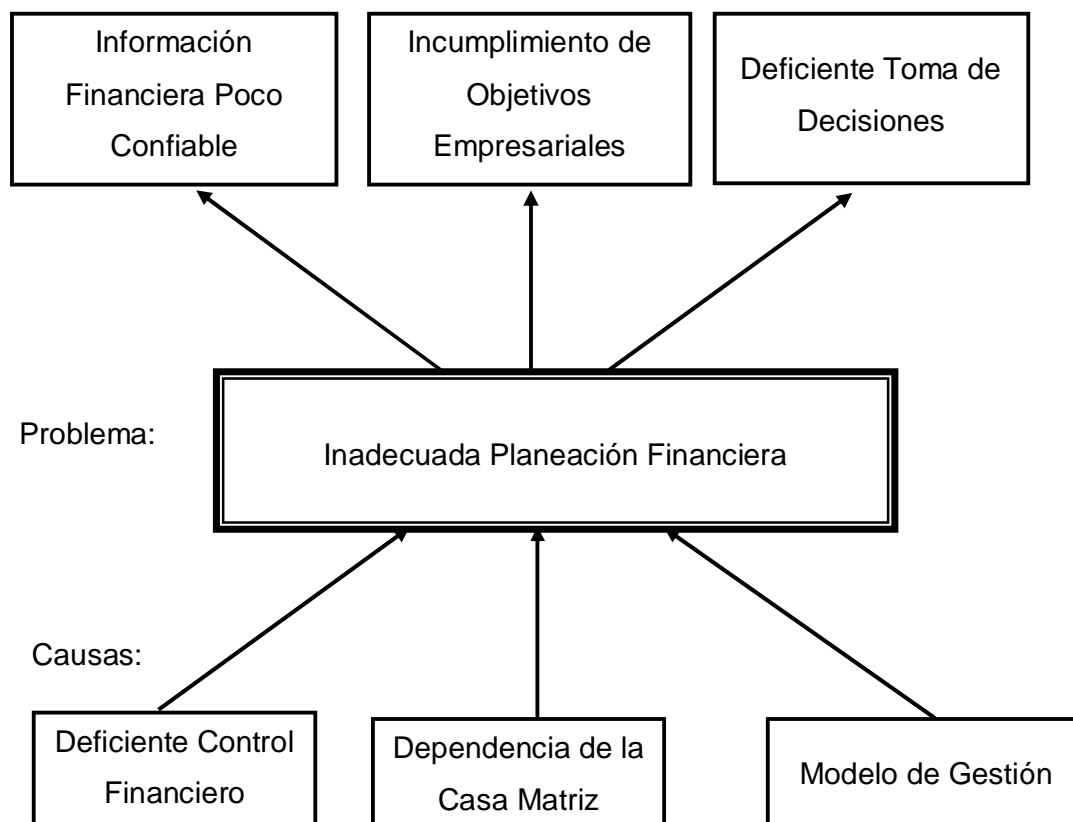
Información Financiera Poco Confiable

Incumplimiento de Objetivos Empresariales

Deficiente Toma de Decisiones

Problema:

Inadecuada Planeación Financiera

Causas:

Deficiente Control Financiero

Dependencia de la Casa Matriz

Modelo de Gestión